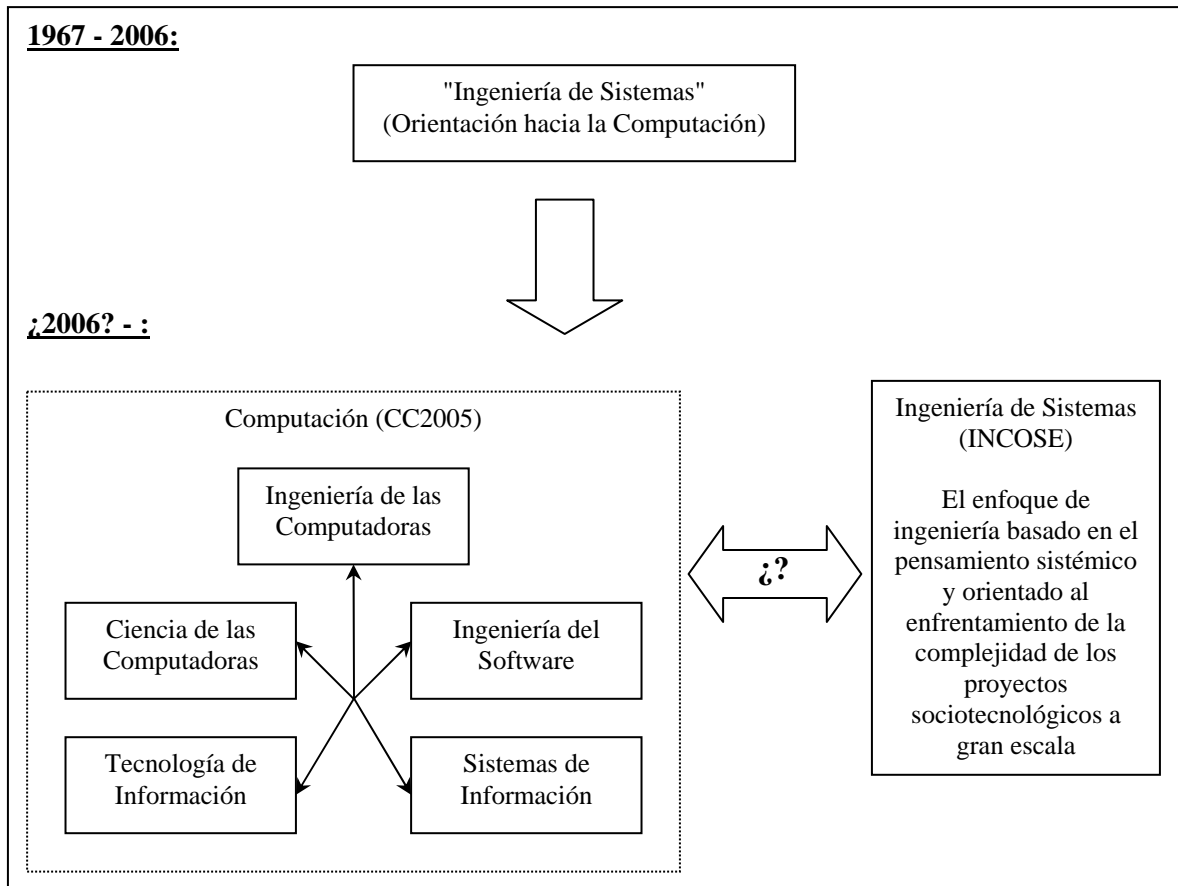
1967 - 2006:

"Ingeniería de Sistemas"
(Orientación hacia la Computación)

¿2006? - :

Computación (CC2005)

Ingeniería de las Computadoras

Ciencia de las Computadoras

Ingeniería del Software

Tecnología de Información

Sistemas de Información

¿?

Ingeniería de Sistemas
(INCOSE)

El enfoque de ingeniería basado en el pensamiento sistémico y orientado al enfrentamiento de la complejidad de los proyectos sociotecnológicos a gran escala